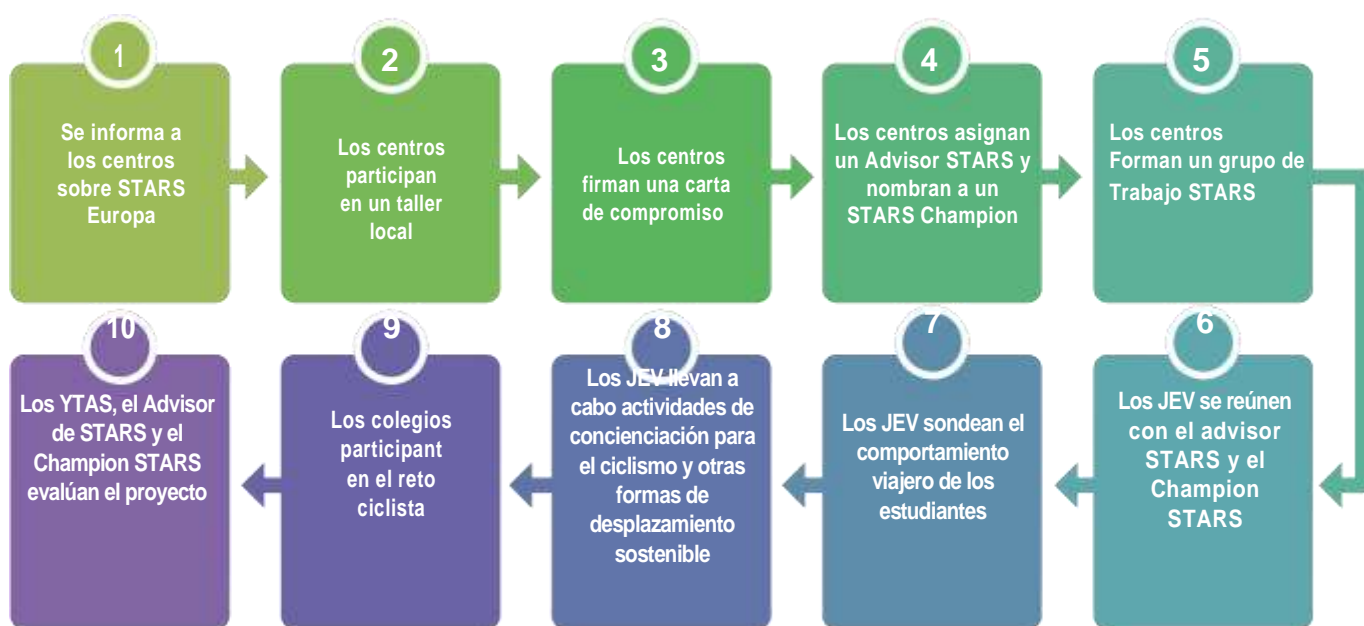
1
Se informa a los centros sobre STARS Europa

2
Los centros participan en un taller local

3
Los centros firman una carta de compromiso

4
Los centros asignan un Advisor STARS y nombran a un STARS Champion

5
Los centros Forman un grupo de Trabajo STARS

6
Los JEV se reúnen con el advisor STARS y el Champion STARS

7
Los JEV sondean el comportamiento viajero de los estudiantes

8
Los JEV llevan a cabo actividades de concienciación para el ciclismo y otras formas de desplazamiento sostenible

9
Los colegios participant en el reto ciclista

10
Los YTAS, el Advisor de STARS y el Champion STARS evalúan el proyecto